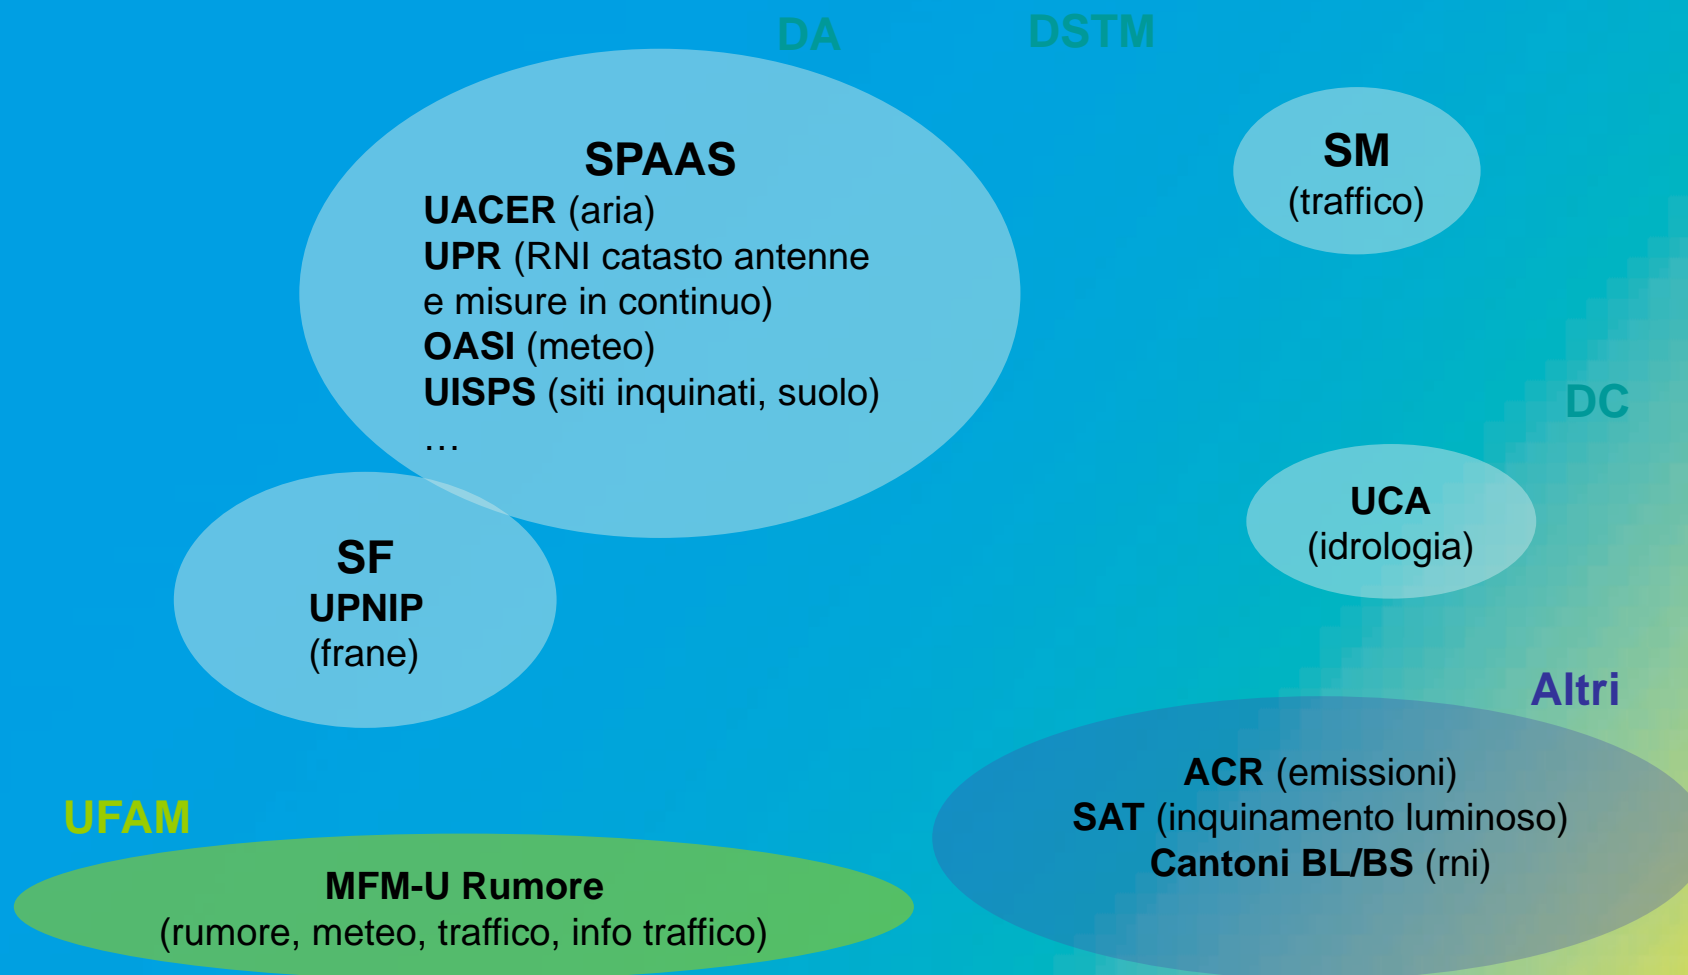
DA

DSTM

SPAAS
UACER (aria)
UPR (RNI catasto antenne e misure in continuo)
OASI (meteo)
UISPS (siti inquinati, suolo)
…

SM
(traffico)

DC

UCA
(idrologia)

SF
UPNIP
(frane)

Altri

ACR (emissioni)
SAT (inquinamento luminoso)
Cantoni BL/BS (rni)

UFAM

MFM-U Rumore
(rumore, meteo, traffico, info traffico)